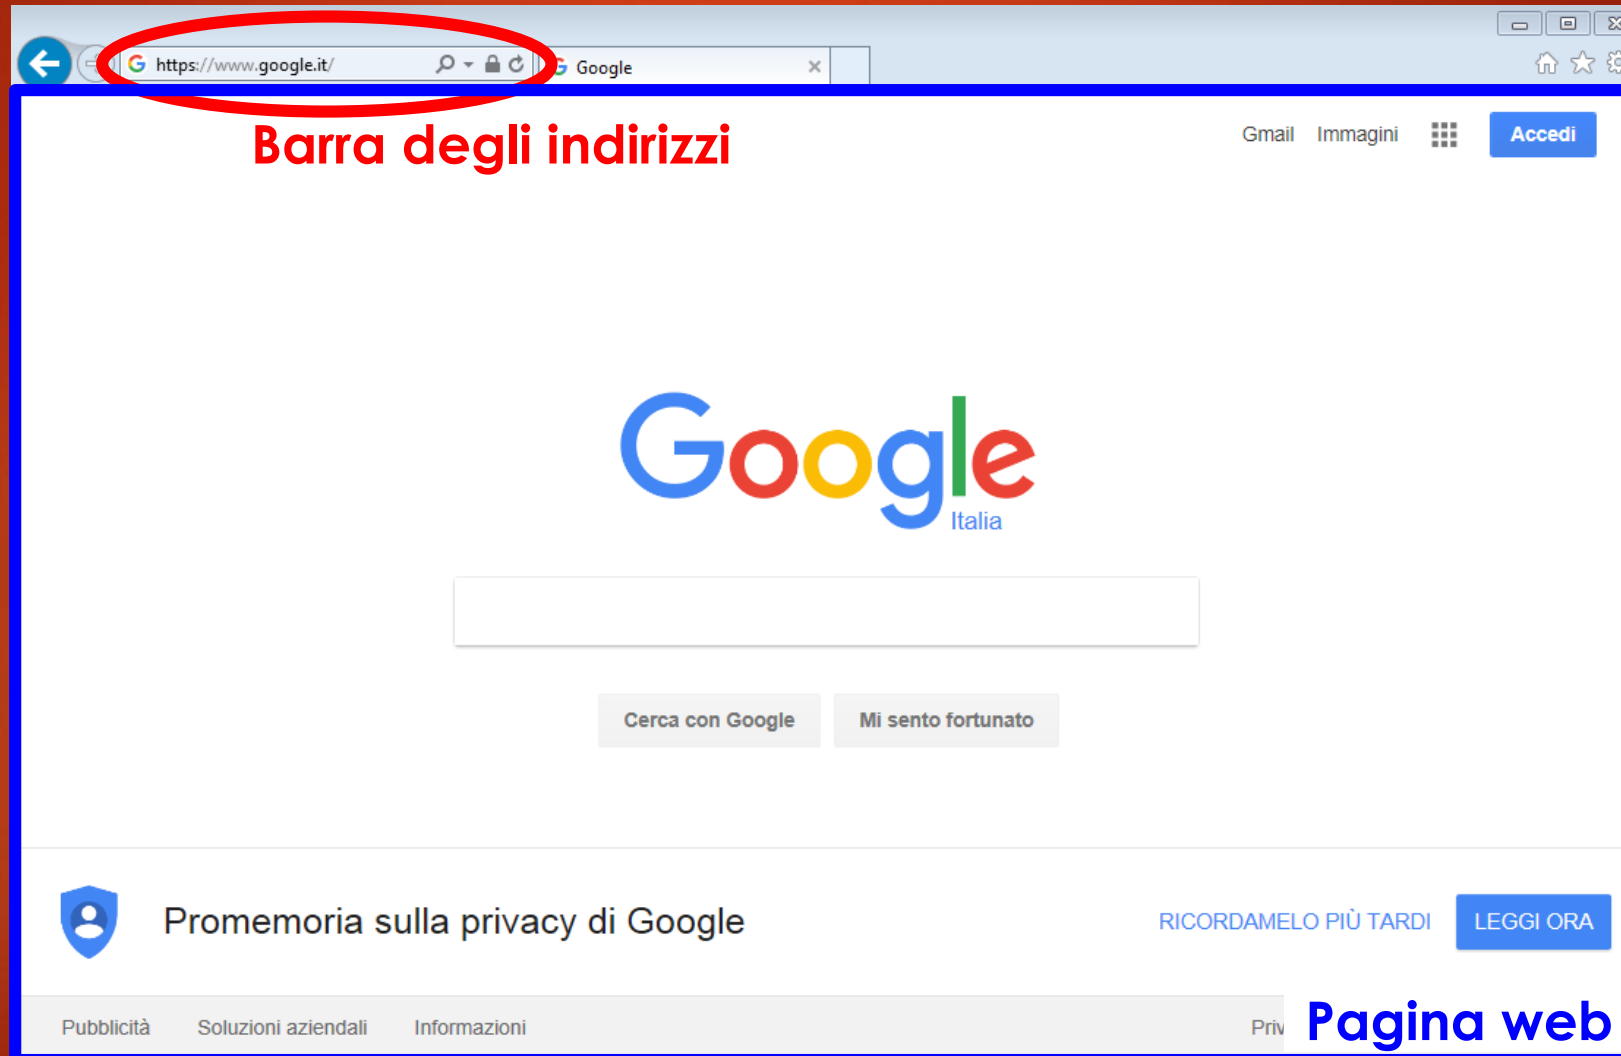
https://www.google.it/

Google

Barra degli indirizzi

Gmail Immagini Accedi

Google
Italia

Cerca con Google Mi sento fortunato

Promemoria sulla privacy di Google

RICORDAMELO PIÙ TARDI LEGGI ORA

Pubblicità Soluzioni aziendali Informazioni

Priv

Pagina web